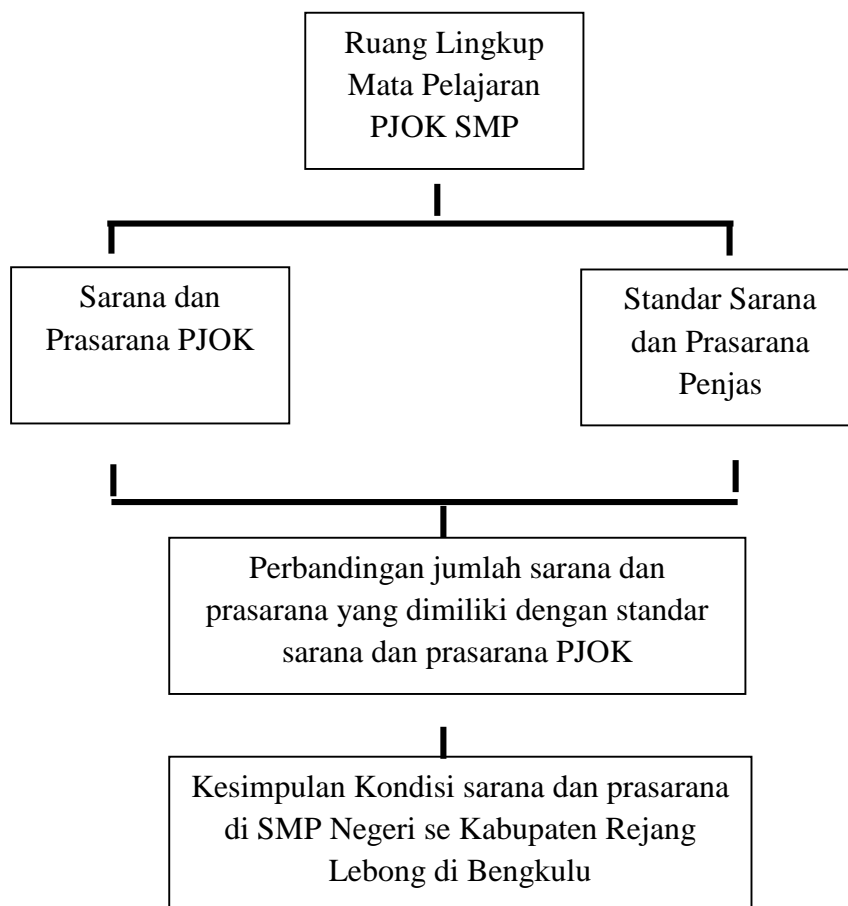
Ruang Lingkup Mata Pelajaran PJOK SMP

Sarana dan Prasarana PJOK

Standar Sarana dan Prasarana Penjas

Perbandingan jumlah sarana dan prasarana yang dimiliki dengan standar sarana dan prasarana PJOK

Kesimpulan Kondisi sarana dan prasarana di SMP Negeri se Kabupaten Rejang Lebong di Bengkulu